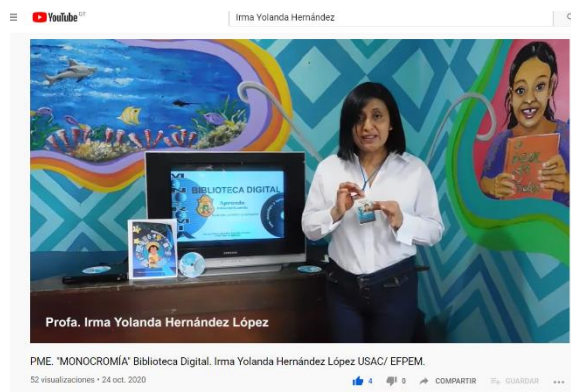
YouTube GT

Irma Yolanda Hernández

BIBLIOTECA DIGITAL

Aprende

SAMSUNG

Profa. Irma Yolanda Hernández López

PME. "MONOCROMÍA" Biblioteca Digital. Irma Yolanda Hernández López USAC/ EFPEM.

52 visualizaciones • 24 oct. 2020

4 0 COMPARTIR GUARDAR